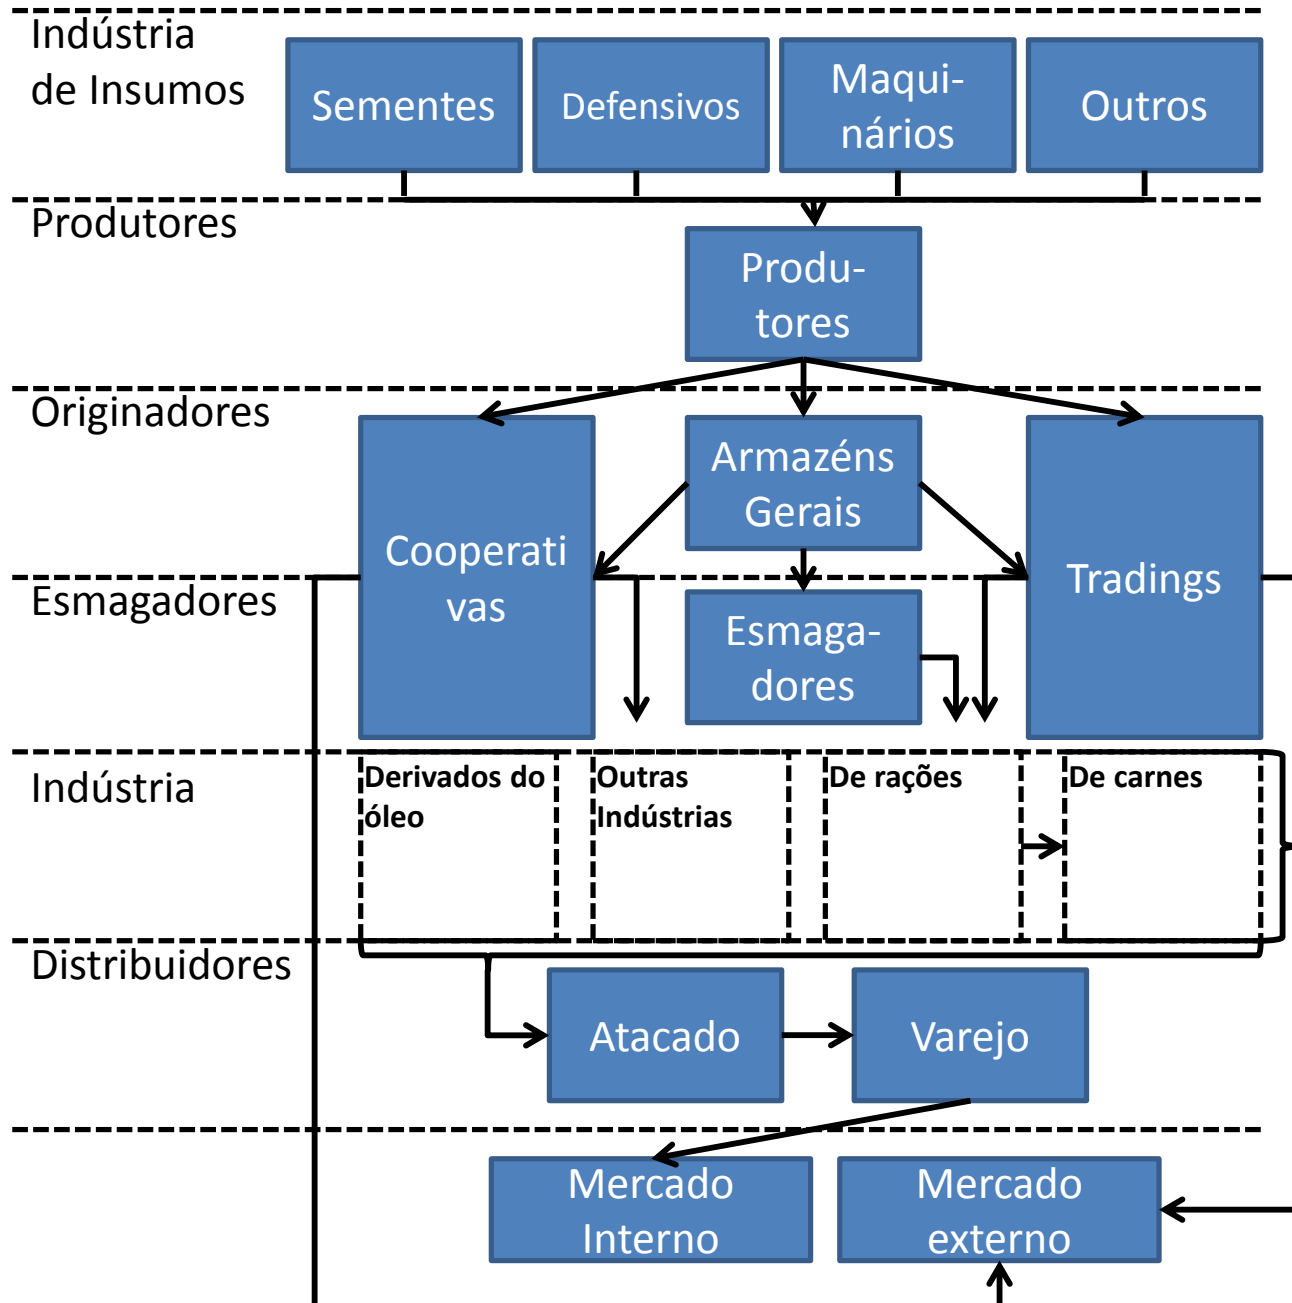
Indústria de Insumos

Sementes

Defensivos

Maqui-nários

Outros

Produtores

Produ-tores

Originadores

Cooperati vas

Armazéns Gerais

Tradings

Esmagadores

Esmaga-dores

Indústria

Derivados do óleo

Outras Indústrias

De rações

De carnes

Distribuidores

Atacado

Varejo

Mercado Interno

Mercado externo